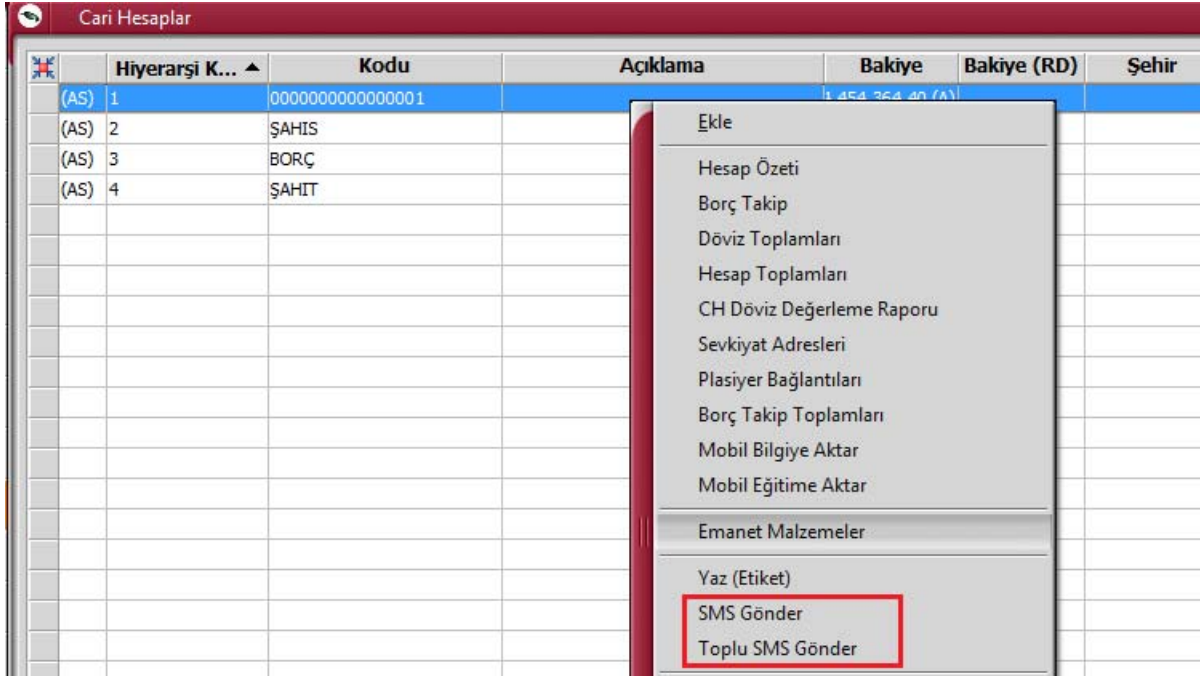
Cari Hesaplar

| | Hiyerarşi K... ▲ | Kodu | Açıklama | Bakiye | Bakiye (RD) | Şehir |
|---|---|---|---|---|---|---|
| (AS) | 1 | 0000000000000001 | | 1.454.364,40 (A) | | |
| (AS) | 2 | ŞAHIS | | | | |
| (AS) | 3 | BORÇ | | | | |
| (AS) | 4 | ŞAHIT | | | | |

Ekle
Hesap Özeti
Borç Takip
Döviz Toplamları
Hesap Toplamları
CH Döviz Değerleme Raporu
Sevkiyat Adresleri
Plasiyer Bağlantıları
Borç Takip Toplamları
Mobil Bilgiye Aktar
Mobil Eğitime Aktar
Emanet Malzemeler
Yaz (Etiket)
SMS Gönder
Toplu SMS Gönder